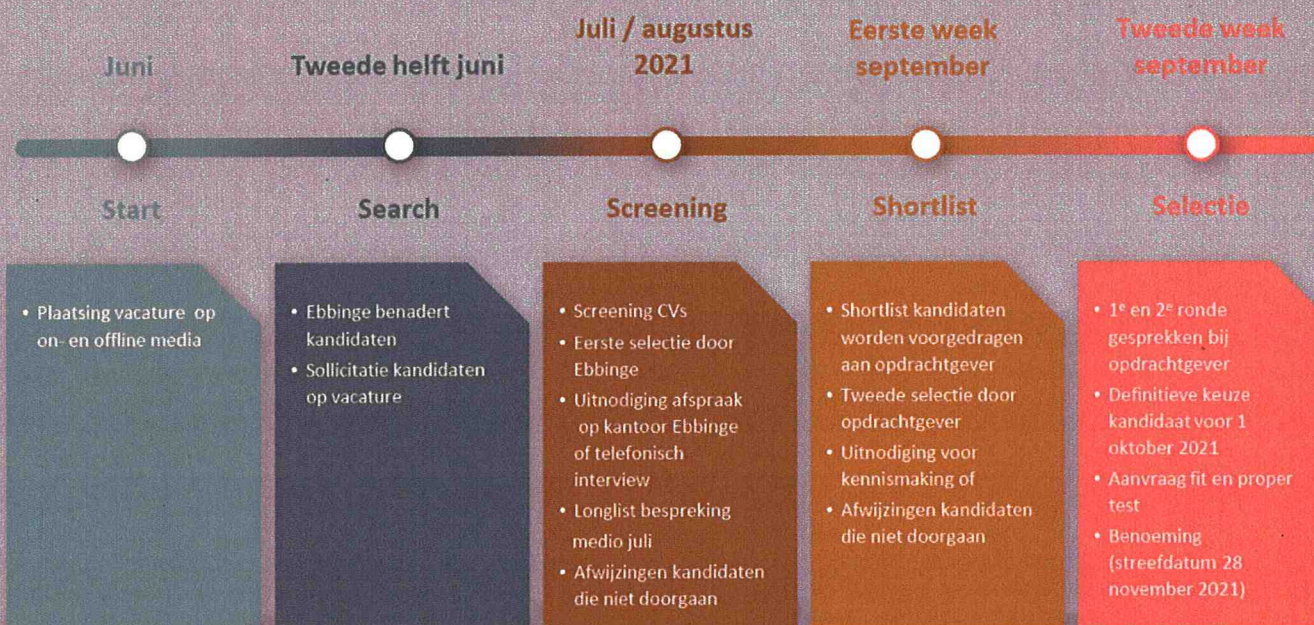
Juni

Start

• Plaatsing vacature op on- en offline media

Tweede helft juni

Search

• Ebbinge benadert kandidaten
• Sollicitatie kandidaten op vacature

Juli / augustus 2021

Screening

• Screening CVs
• Eerste selectie door Ebbinge
• Uitnodiging afspraak op kantoor Ebbinge of telefonisch interview
• Longlist bespreking medio juli
• Afwijzingen kandidaten die niet doorgaan

Eerste week september

Shortlist

• Shortlist kandidaten worden voorgedragen aan opdrachtgever
• Tweede selectie door opdrachtgever
• Uitnodiging voor kennismaking of
• Afwijzingen kandidaten die niet doorgaan

Tweede week september

Selectie

• 1$^e$ en 2$^e$ ronde gesprekken bij opdrachtgever
• Definitieve keuze kandidaat voor 1 oktober 2021
• Aanvraag fit en proper test
• Benoeming (streefdatum 28 november 2021)